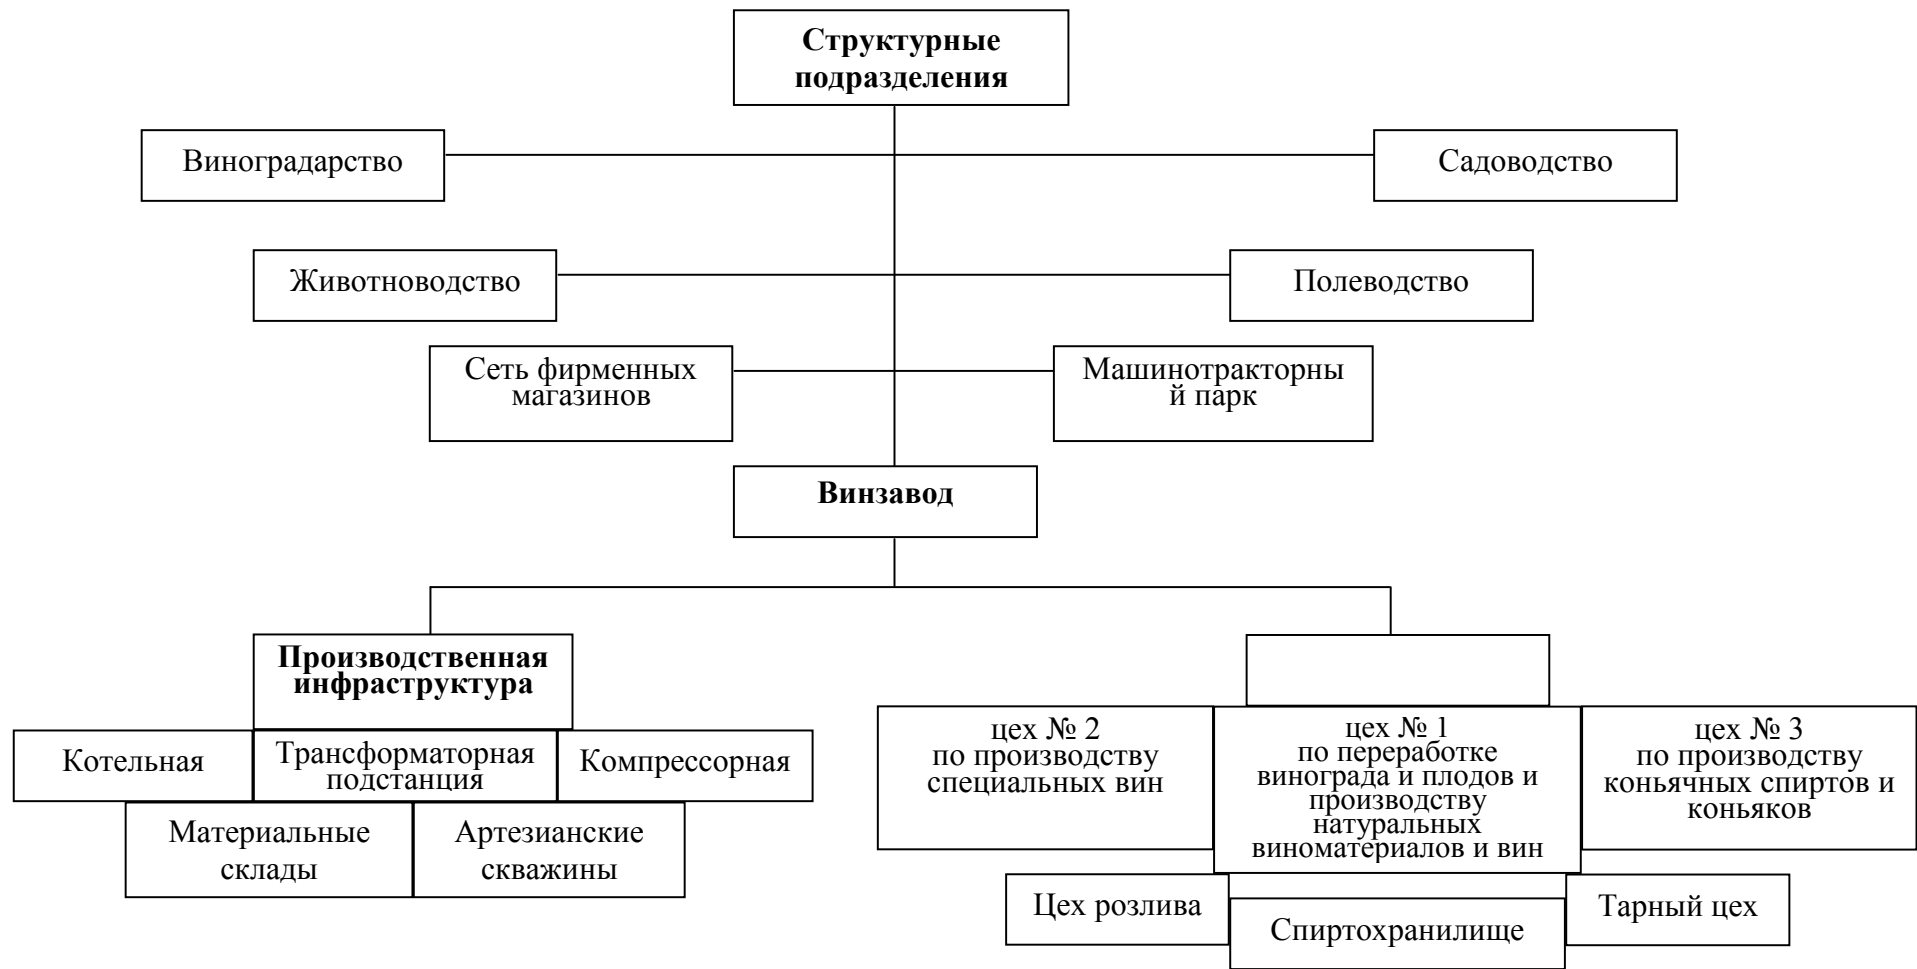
Структурные подразделения

Виноградарство

Садоводство

Животноводство

Полеводство

Сеть фирменных магазинов

Машинотракторны й парк

Винзавод

Производственная инфраструктура

Котельная

Трансформаторная подстанция

Компрессорная

Материальные склады

Артезианские скважины

цех № 2 по производству специальных вин

цех № 1 по переработке винограда и плодов и производству натуральных виноматериалов и вин

цех № 3 по производству коньячных спиртов и коньяков

Цех розлива

Спиртохранилище

Тарный цех